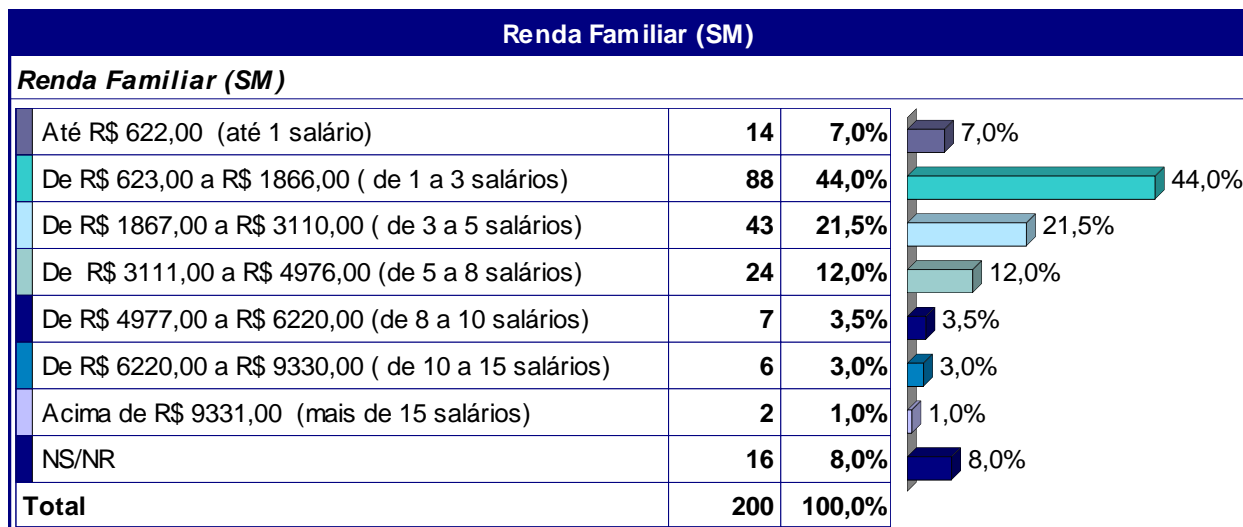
Renda Familiar (SM)

Renda Familiar (SM)

| | | | |
|---|---|---|---|
| Até R$ 622,00 (até 1 salário) | 14 | 7,0% | 7,0% |
| De R$ 623,00 a R$ 1866,00 ( de 1 a 3 salários) | 88 | 44,0% | 44,0% |
| De R$ 1867,00 a R$ 3110,00 ( de 3 a 5 salários) | 43 | 21,5% | 21,5% |
| De R$ 3111,00 a R$ 4976,00 (de 5 a 8 salários) | 24 | 12,0% | 12,0% |
| De R$ 4977,00 a R$ 6220,00 (de 8 a 10 salários) | 7 | 3,5% | 3,5% |
| De R$ 6220,00 a R$ 9330,00 ( de 10 a 15 salários) | 6 | 3,0% | 3,0% |
| Acima de R$ 9331,00 (mais de 15 salários) | 2 | 1,0% | 1,0% |
| NS/NR | 16 | 8,0% | 8,0% |
| Total | 200 | 100,0% | |